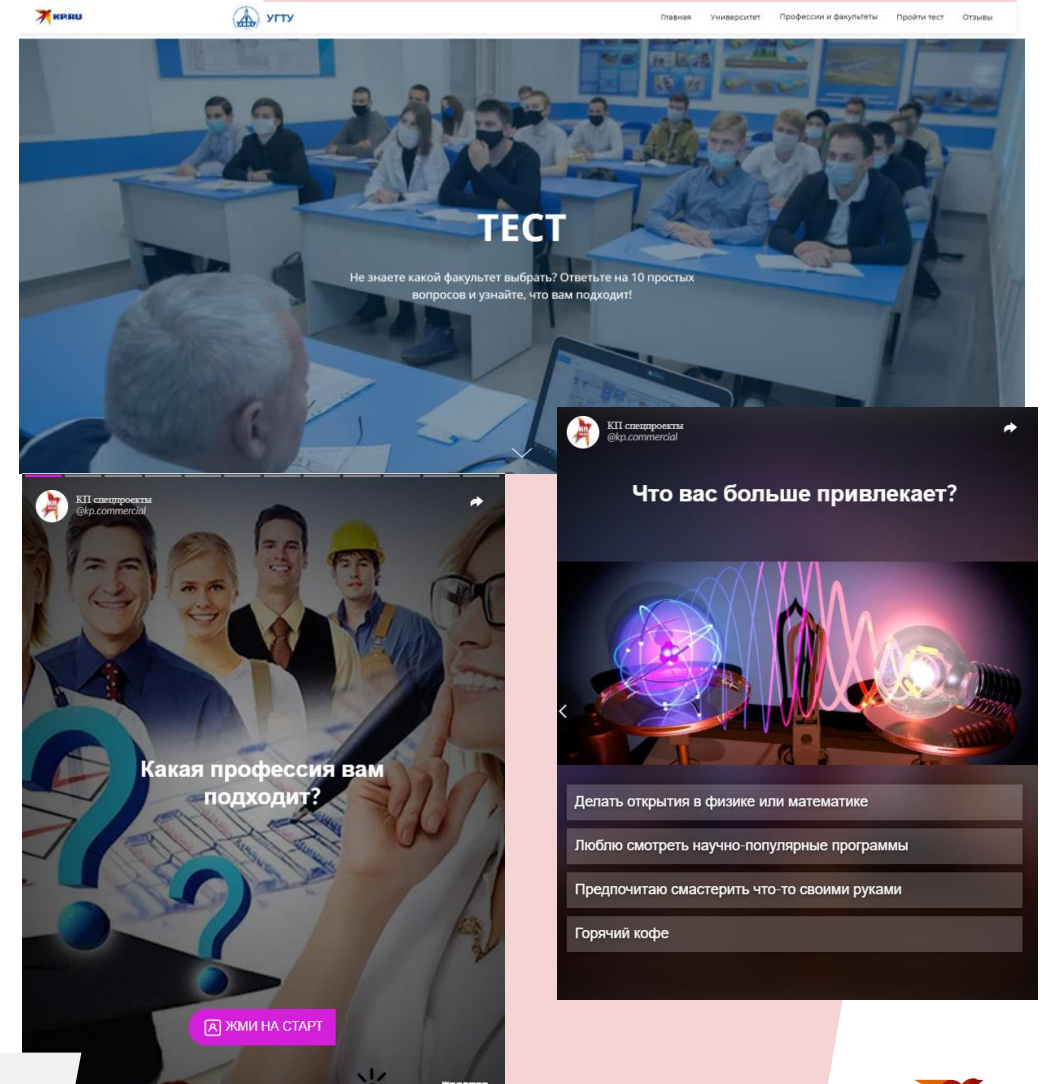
KP.RU

УГТУ

Главная Университет Профессии и факультеты Пройти тест Отзывы

ТЕСТ

Не знаете какой факультет выбрать? Ответьте на 10 простых вопросов и узнайте, что вам подходит!

КП спецпроекты
@kp.commercial

Какая профессия вам подходит?

ЖМИ НА СТАРТ

КП спецпроекты
@kp.commercial

Что вас больше привлекает?

Делать открытия в физике или математике

Люблю смотреть научно-популярные программы

Предпочитаю смастерить что-то своими руками

Горячий кофе